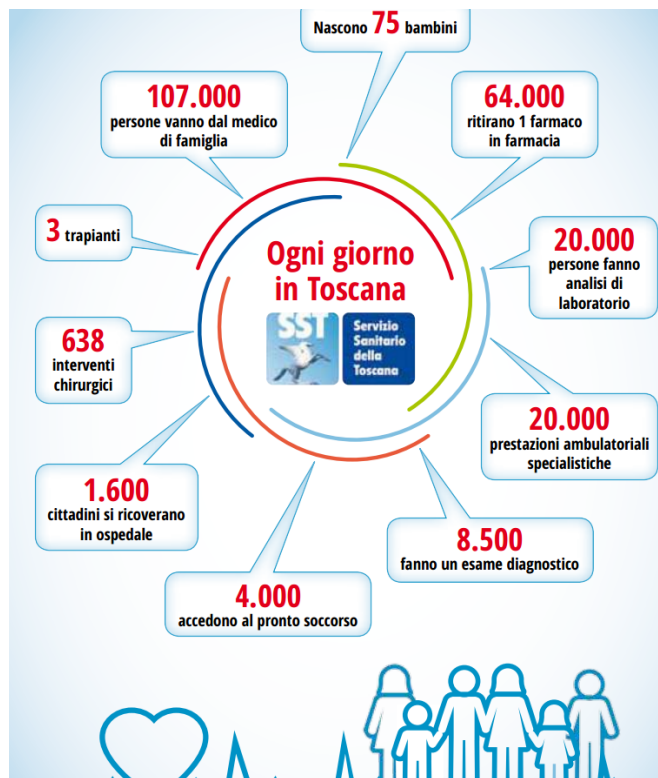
Nascono 75 bambini

107.000
persone vanno dal medico di famiglia

64.000
ritirano 1 farmaco in farmacia

3 trapianti

Ogni giorno in Toscana

SST
Servizio Sanitario della Toscana

20.000
persone fanno analisi di laboratorio

638
interventi chirurgici

20.000
prestazioni ambulatoriali specialistiche

1.600
cittadini si ricoverano in ospedale

8.500
fanno un esame diagnostico

4.000
accedono al pronto soccorso